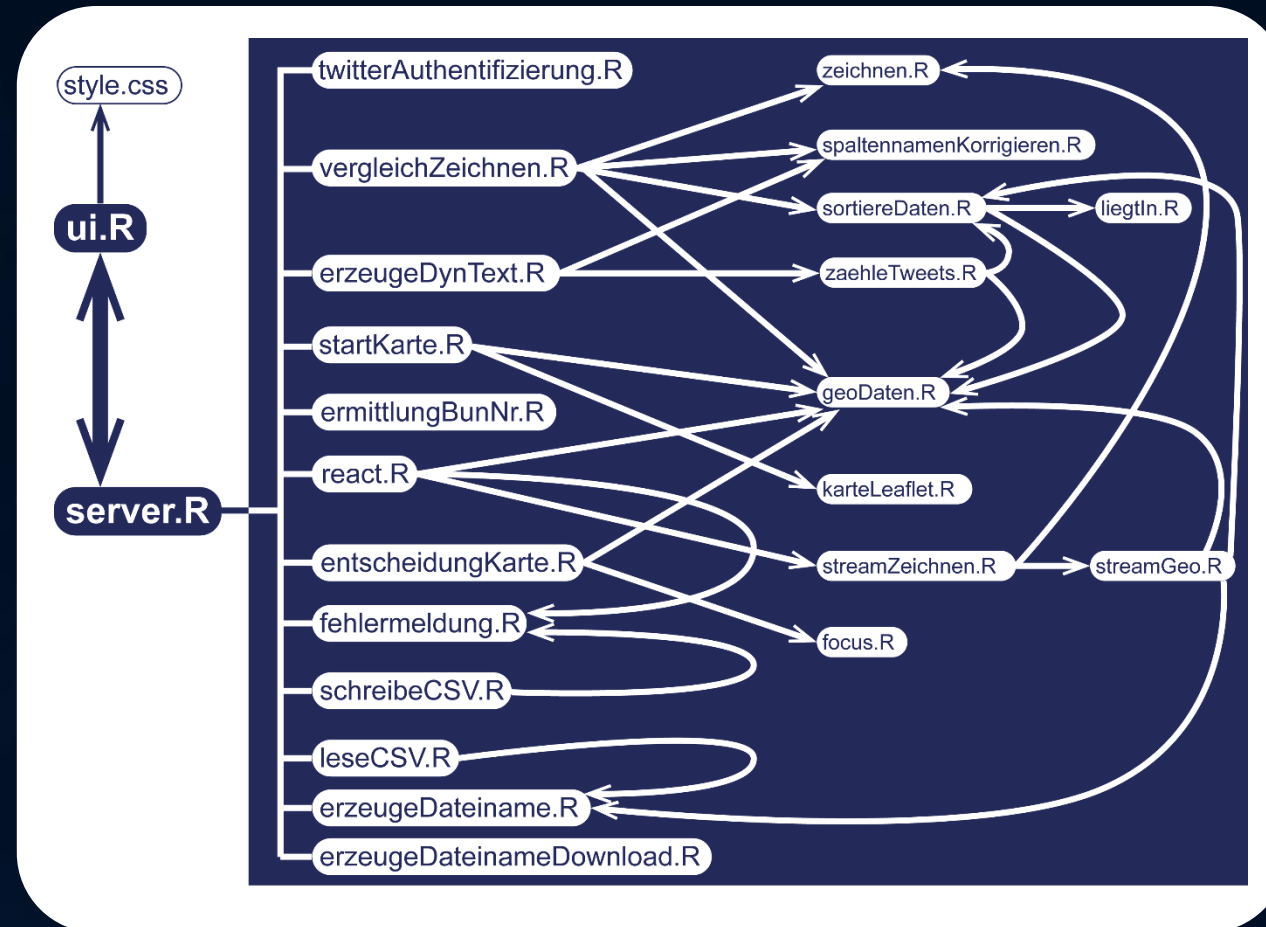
style.css

ui.R

server.R

twitterAuthentifizierung.R

vergleichZeichnen.R

erzeugeDynText.R

startKarte.R

ermittlungBunNr.R

react.R

entscheidungKarte.R

fehlermeldung.R

schreibeCSV.R

leseCSV.R

erzeugeDateiname.R

erzeugeDateinameDownload.R

zeichnen.R

spaltennamenKorrigieren.R

sortiereDaten.R

liegtIn.R

zaehleTweets.R

geoDaten.R

karteLeaflet.R

streamZeichnen.R

streamGeo.R

focus.R